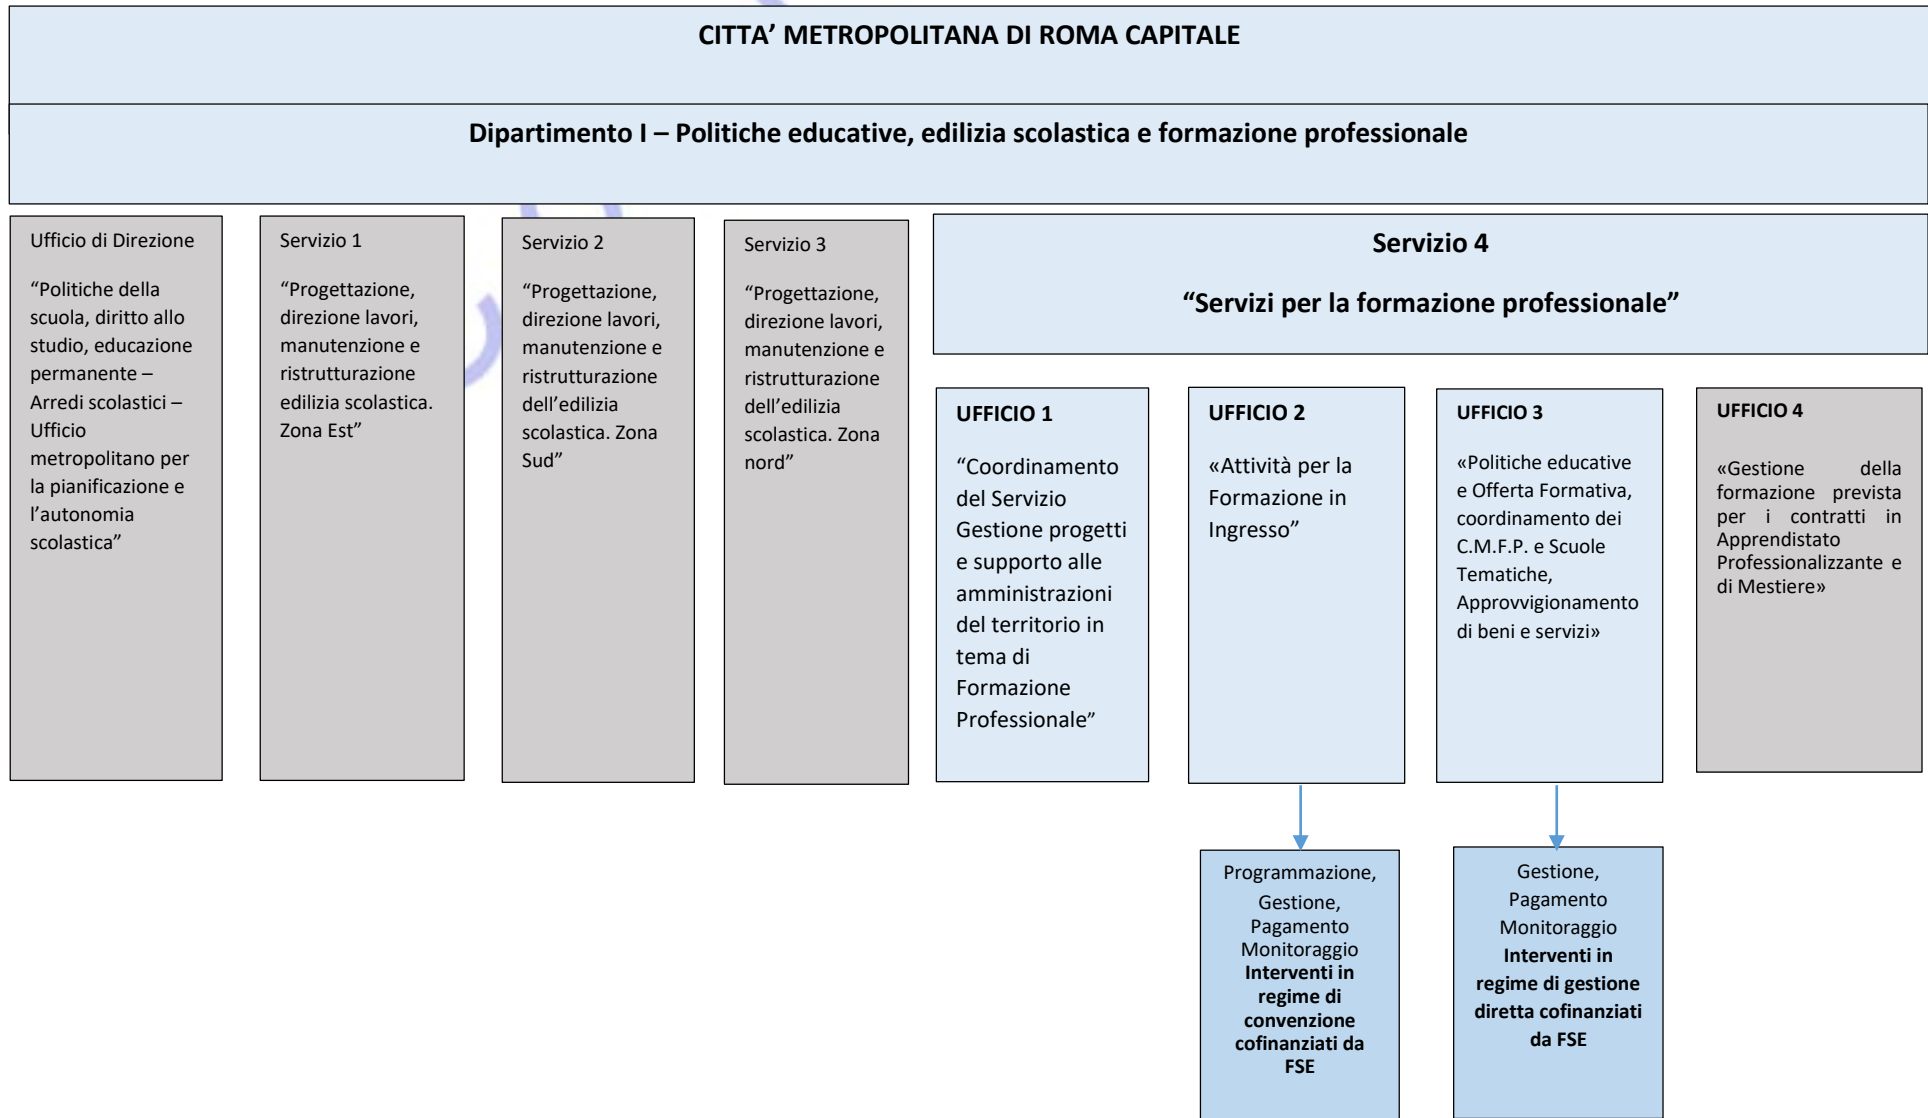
CITTA' METROPOLITANA DI ROMA CAPITALE

Dipartimento I – Politiche educative, edilizia scolastica e formazione professionale

Ufficio di Direzione

"Politiche della scuola, diritto allo studio, educazione permanente – Arredi scolastici – Ufficio metropolitano per la pianificazione e l'autonomia scolastica"

Servizio 1

"Progettazione, direzione lavori, manutenzione e ristrutturazione edilizia scolastica. Zona Est"

Servizio 2

"Progettazione, direzione lavori, manutenzione e ristrutturazione dell'edilizia scolastica. Zona Sud"

Servizio 3

"Progettazione, direzione lavori, manutenzione e ristrutturazione dell'edilizia scolastica. Zona nord"

Servizio 4

"Servizi per la formazione professionale"

UFFICIO 1

"Coordinamento del Servizio Gestione progetti e supporto alle amministrazioni del territorio in tema di Formazione Professionale"

UFFICIO 2

«Attività per la Formazione in Ingresso"

UFFICIO 3

«Politiche educative e Offerta Formativa, coordinamento dei C.M.F.P. e Scuole Tematiche, Approvvigionamento di beni e servizi»

UFFICIO 4

«Gestione della formazione prevista per i contratti in Apprendistato Professionalizzante e di Mestiere»

Programmazione, Gestione, Pagamento Monitoraggio **Interventi in regime di convenzione cofinanziati da FSE**

Gestione, Pagamento Monitoraggio **Interventi in regime di gestione diretta cofinanziati da FSE**